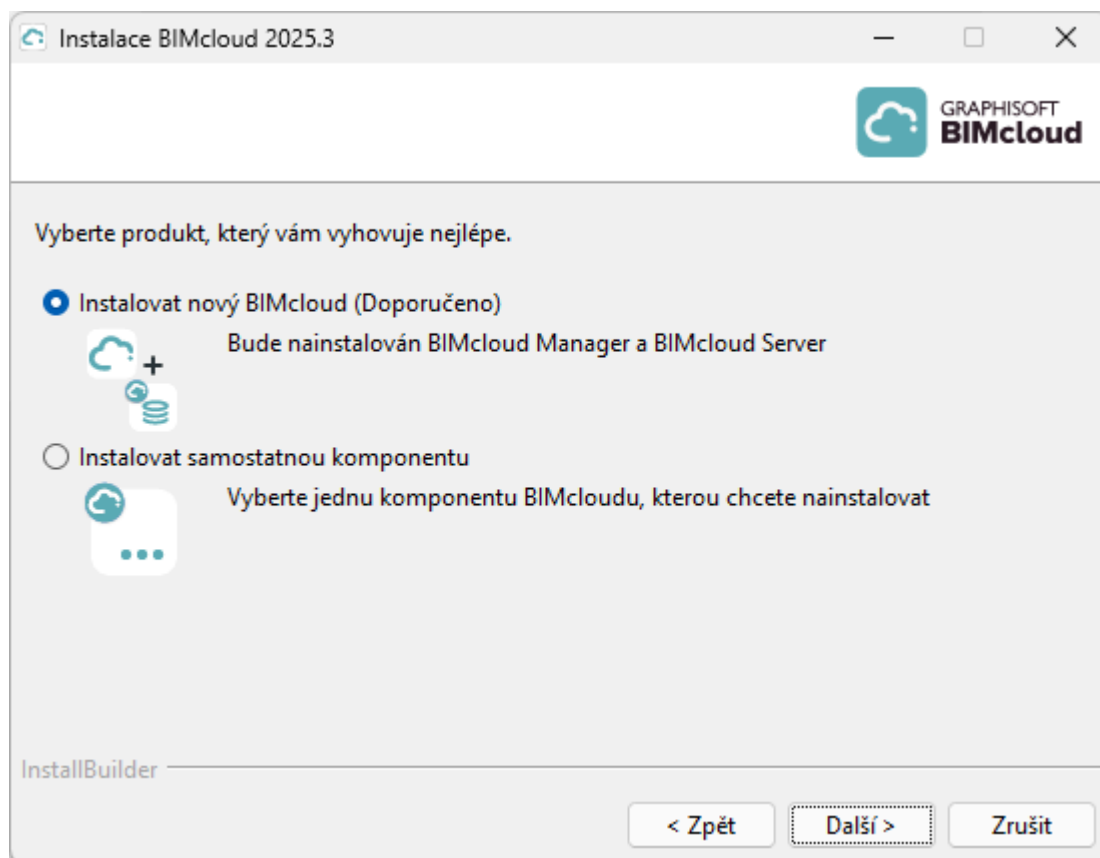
Instalace BIMcloud 2025.3

GRAPHISOFT
BIMcloud

Vyberte produkt, který vám vyhovuje nejlépe.

Instalovat nový BIMcloud (Doporučeno)

Bude nainstalován BIMcloud Manager a BIMcloud Server

Instalovat samostatnou komponentu

Vyberte jednu komponentu BIMcloudu, kterou chcete nainstalovat

InstallBuilder

< Zpět
Další >
Zrušit